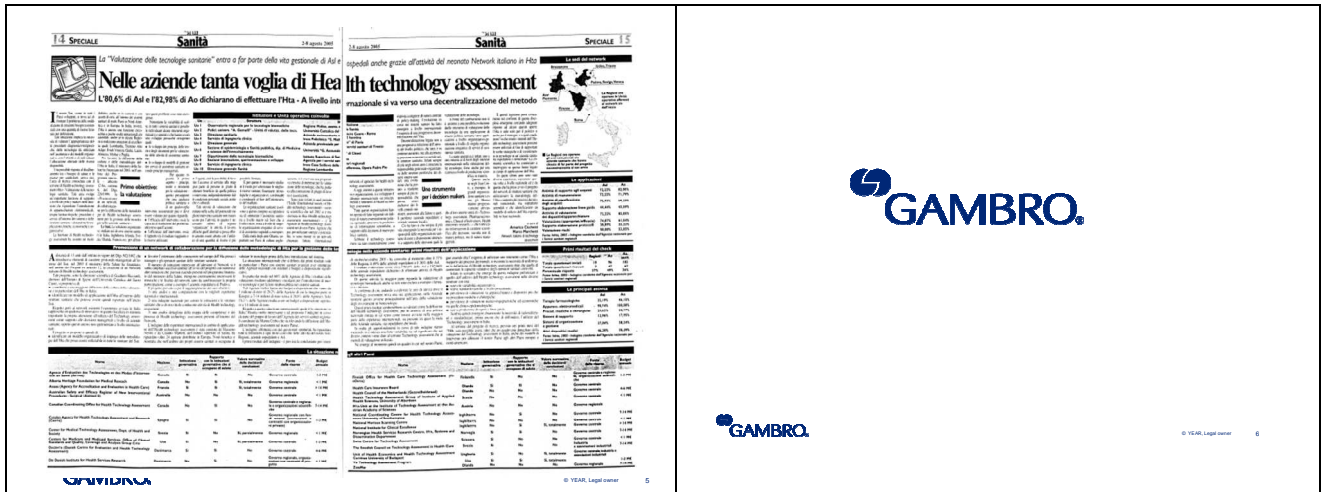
14 SPECIALE Sanità 2-8 agosto 2005

2-8 agosto 2005 Sanità SPECIALE 15

La "Valutazione delle tecnologie sanitarie" entra a far parte della vita gestionale di Asl e ospedali anche grazie all'attività del neonato Network italiano in Hta

Nelle aziende tanta voglia di Health technology assessment

L'80,6% di Asl e l'82,98% di Ao dichiarano di effettuare l'Hta - A livello internazionale si va verso una decentralizzazione del metodo

Primo obiettivo la valutazione

Uno strumento per i decision makers

Le sedi del network

GAMBRO.

GAMBRO.

© YEAR, Legal owner 5

© YEAR, Legal owner 6